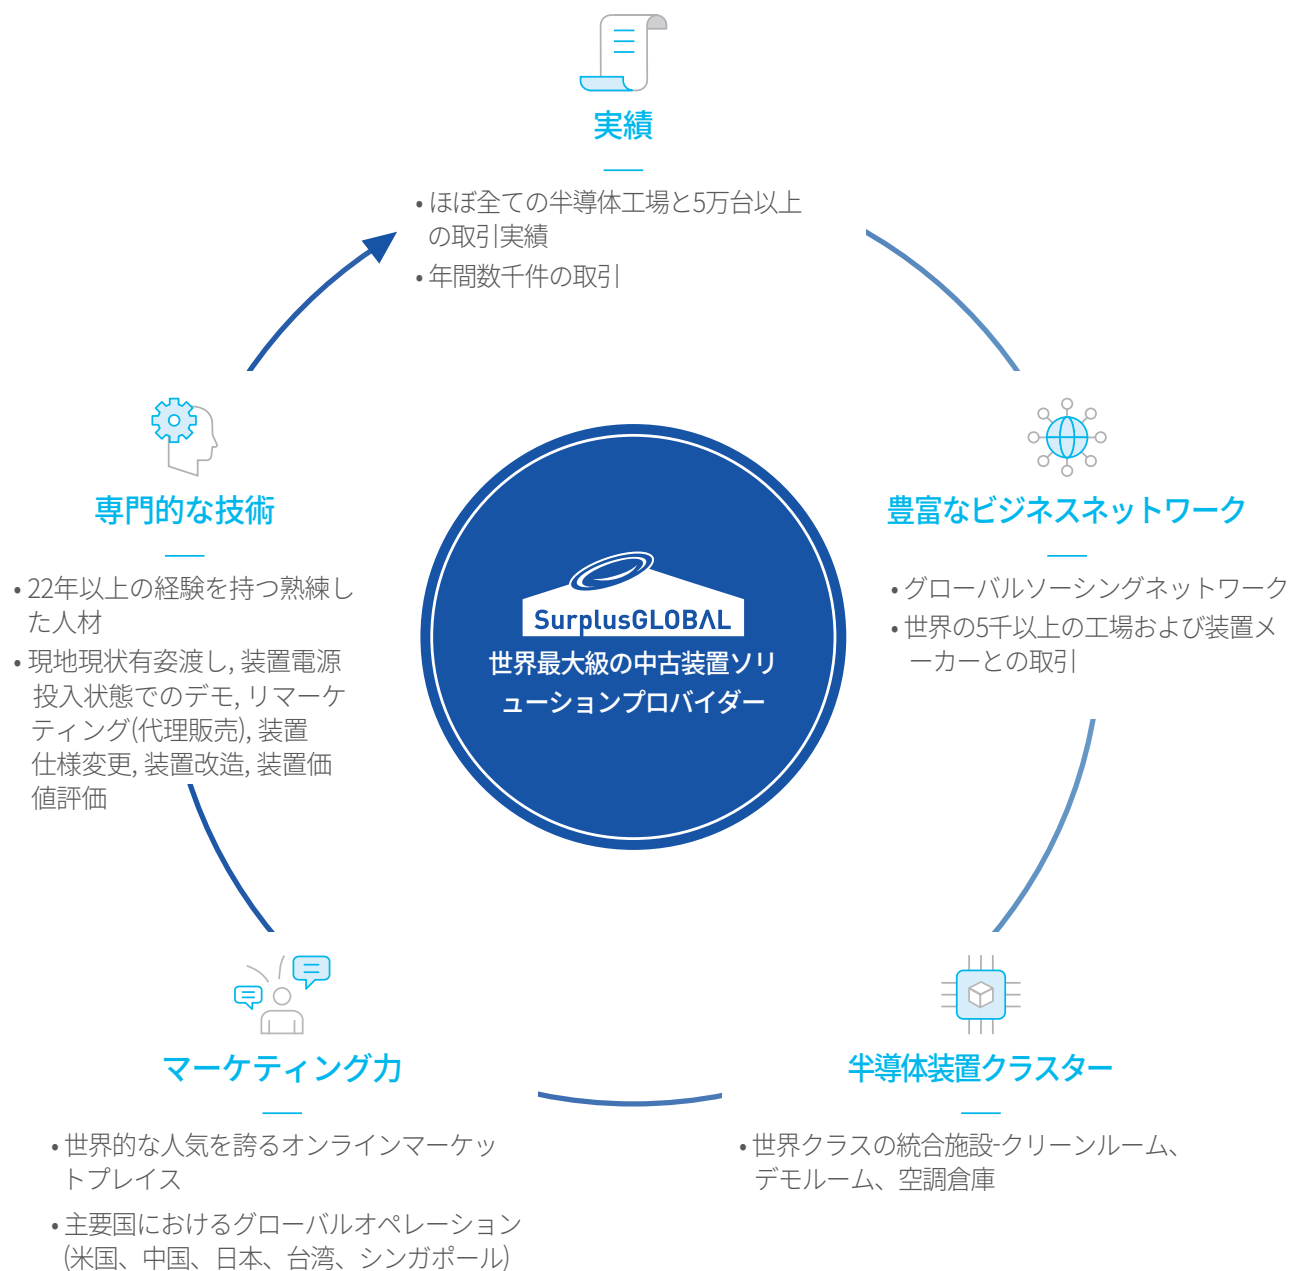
実績

• ほぼ全ての半導体工場と5万台以上の取引実績
• 年間数千件の取引

豊富なビジネスネットワーク

• グローバルソーシングネットワーク
• 世界の5千以上の工場および装置メーカーとの取引

半導体装置クラスター

• 世界クラスの統合施設-クリーンルーム、デモルーム、空調倉庫

マーケティング力

• 世界的な人気を誇るオンラインマーケットプレイス
• 主要国におけるグローバルオペレーション(米国、中国、日本、台湾、シンガポール)

専門的な技術

• 22年以上の経験を持つ熟練した人材
• 現地現状有姿渡し, 装置電源投入状態でのデモ, リマーケティング(代理販売), 装置仕様変更, 装置改造, 装置価値評価

SurplusGLOBAL
世界最大級の中古装置ソリューションプロバイダー